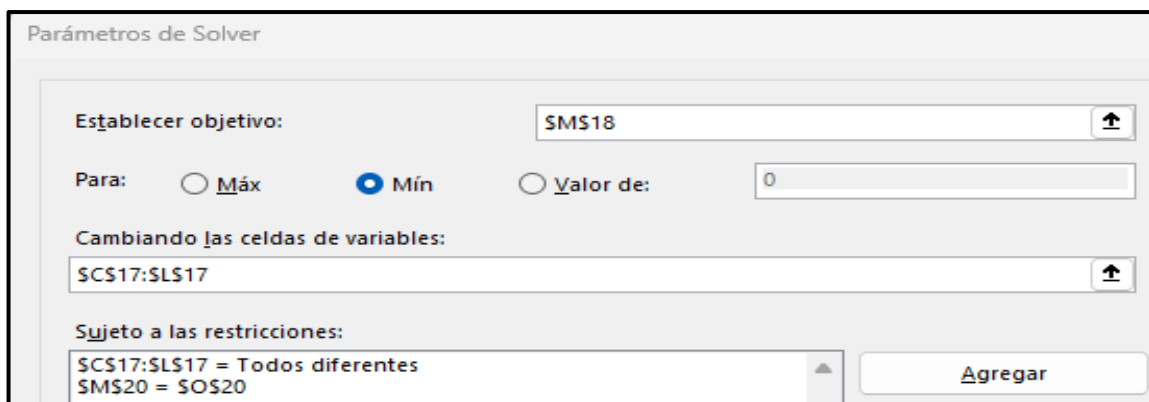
Parámetros de Solver

Establecer objetivo: $M$18

Para: Máx Mín Valor de: 0

Cambiando las celdas de variables:

$C$17:$L$17

Sujeto a las restricciones:

$C$17:$L$17 = Todos diferentes
$M$20 = $O$20

Agregar